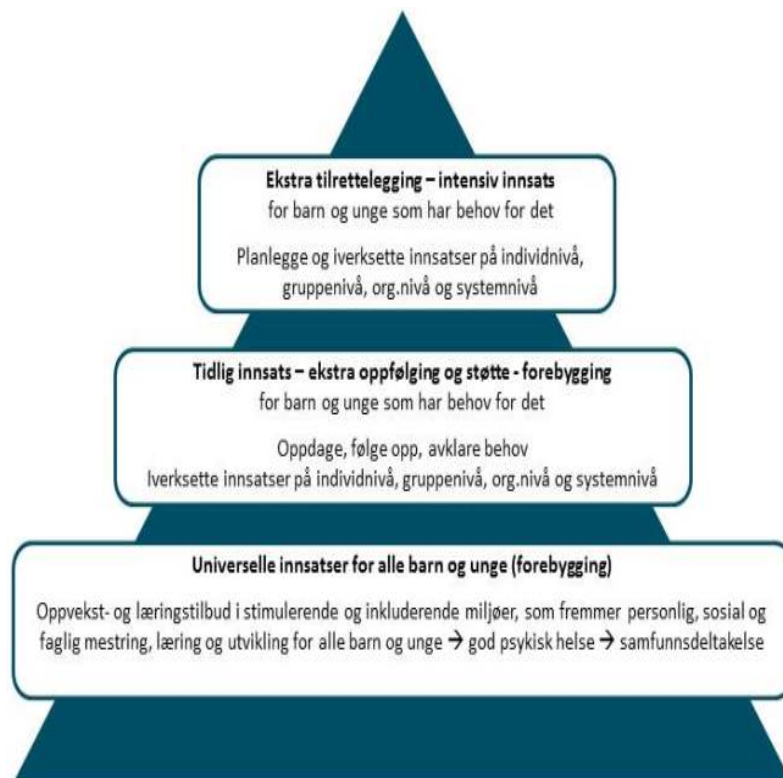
Ekstra tilrettelegging – intensiv innsats
for barn og unge som har behov for det

Planlegge og iverksette innsatser på individnivå, gruppenivå, org.nivå og systemnivå

Tidlig innsats – ekstra oppfølging og støtte - forebygging
for barn og unge som har behov for det

Oppdage, følge opp, avklare behov
Iverksette innsatser på individnivå, gruppenivå, org.nivå og systemnivå

Universelle innsatser for alle barn og unge (forebygging)

Oppvekst- og læringstilbud i stimulerende og inkluderende miljøer, som fremmer personlig, sosial og faglig mestring, læring og utvikling for alle barn og unge → god psykisk helse → samfunnsdeltakelse